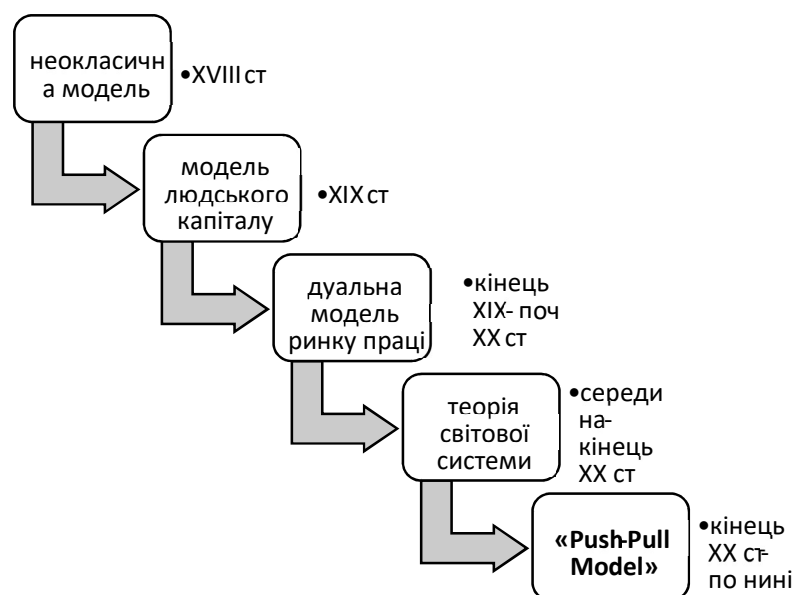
неокласична модель

•XVIII ст

модель людського капіталу

•XIX ст

дуальна модель ринку праці

•кінець XIX- поч XX ст

теорія світової системи

•середина-кінець XX ст

«Push-Pull Model»

•кінець XX ст-по нині